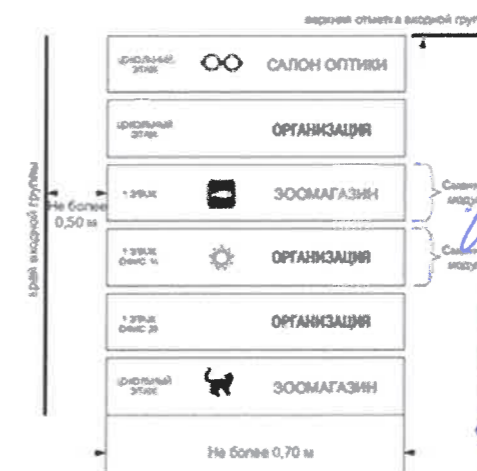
верхняя отметка входной груп

цокольный этаж САЛОН ОПТИКИ

цокольный этаж ОРГАНИЗАЦИЯ

край входной группы

Не более 0,50 м

1 этаж ЗООМАГАЗИН

Смен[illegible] моду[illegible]

1 этаж офис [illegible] ОРГАНИЗАЦИЯ

Смен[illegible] моду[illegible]

1 этаж офис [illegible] ОРГАНИЗАЦИЯ

цокольный этаж ЗООМАГАЗИН

Не более 0,70 м